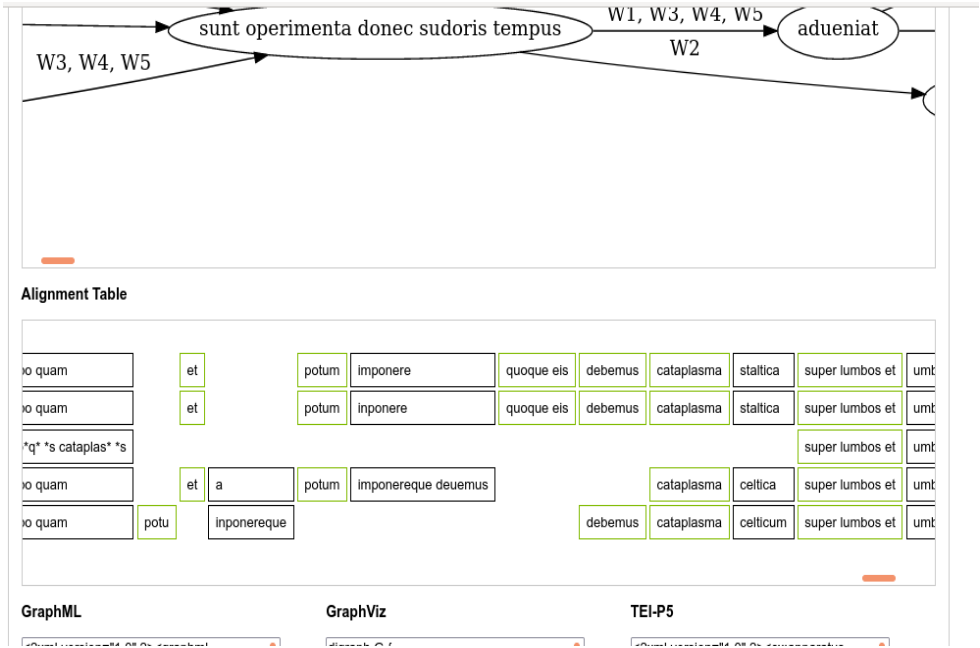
W1, W3, W4, W5

sunt operimenta donec sudoris tempus

adueniat

W3, W4, W5

W2

Alignment Table

| po quam | | et | | potum | imponere | quoque eis | debemus | cataplasma | staltica | super lumbos et | umb |
|---|---|---|---|---|---|---|---|---|---|---|---|
| po quam | | et | | potum | inponere | quoque eis | debemus | cataplasma | staltica | super lumbos et | umb |
| *q* *s cataplas* *s | | | | | | | | | | super lumbos et | umb |
| po quam | | et | a | potum | imponereque deuemus | | | cataplasma | celtica | super lumbos et | umb |
| po quam | potu | | inponereque | | | | debemus | cataplasma | celticum | super lumbos et | umb |

GraphML

GraphViz

TEI-P5